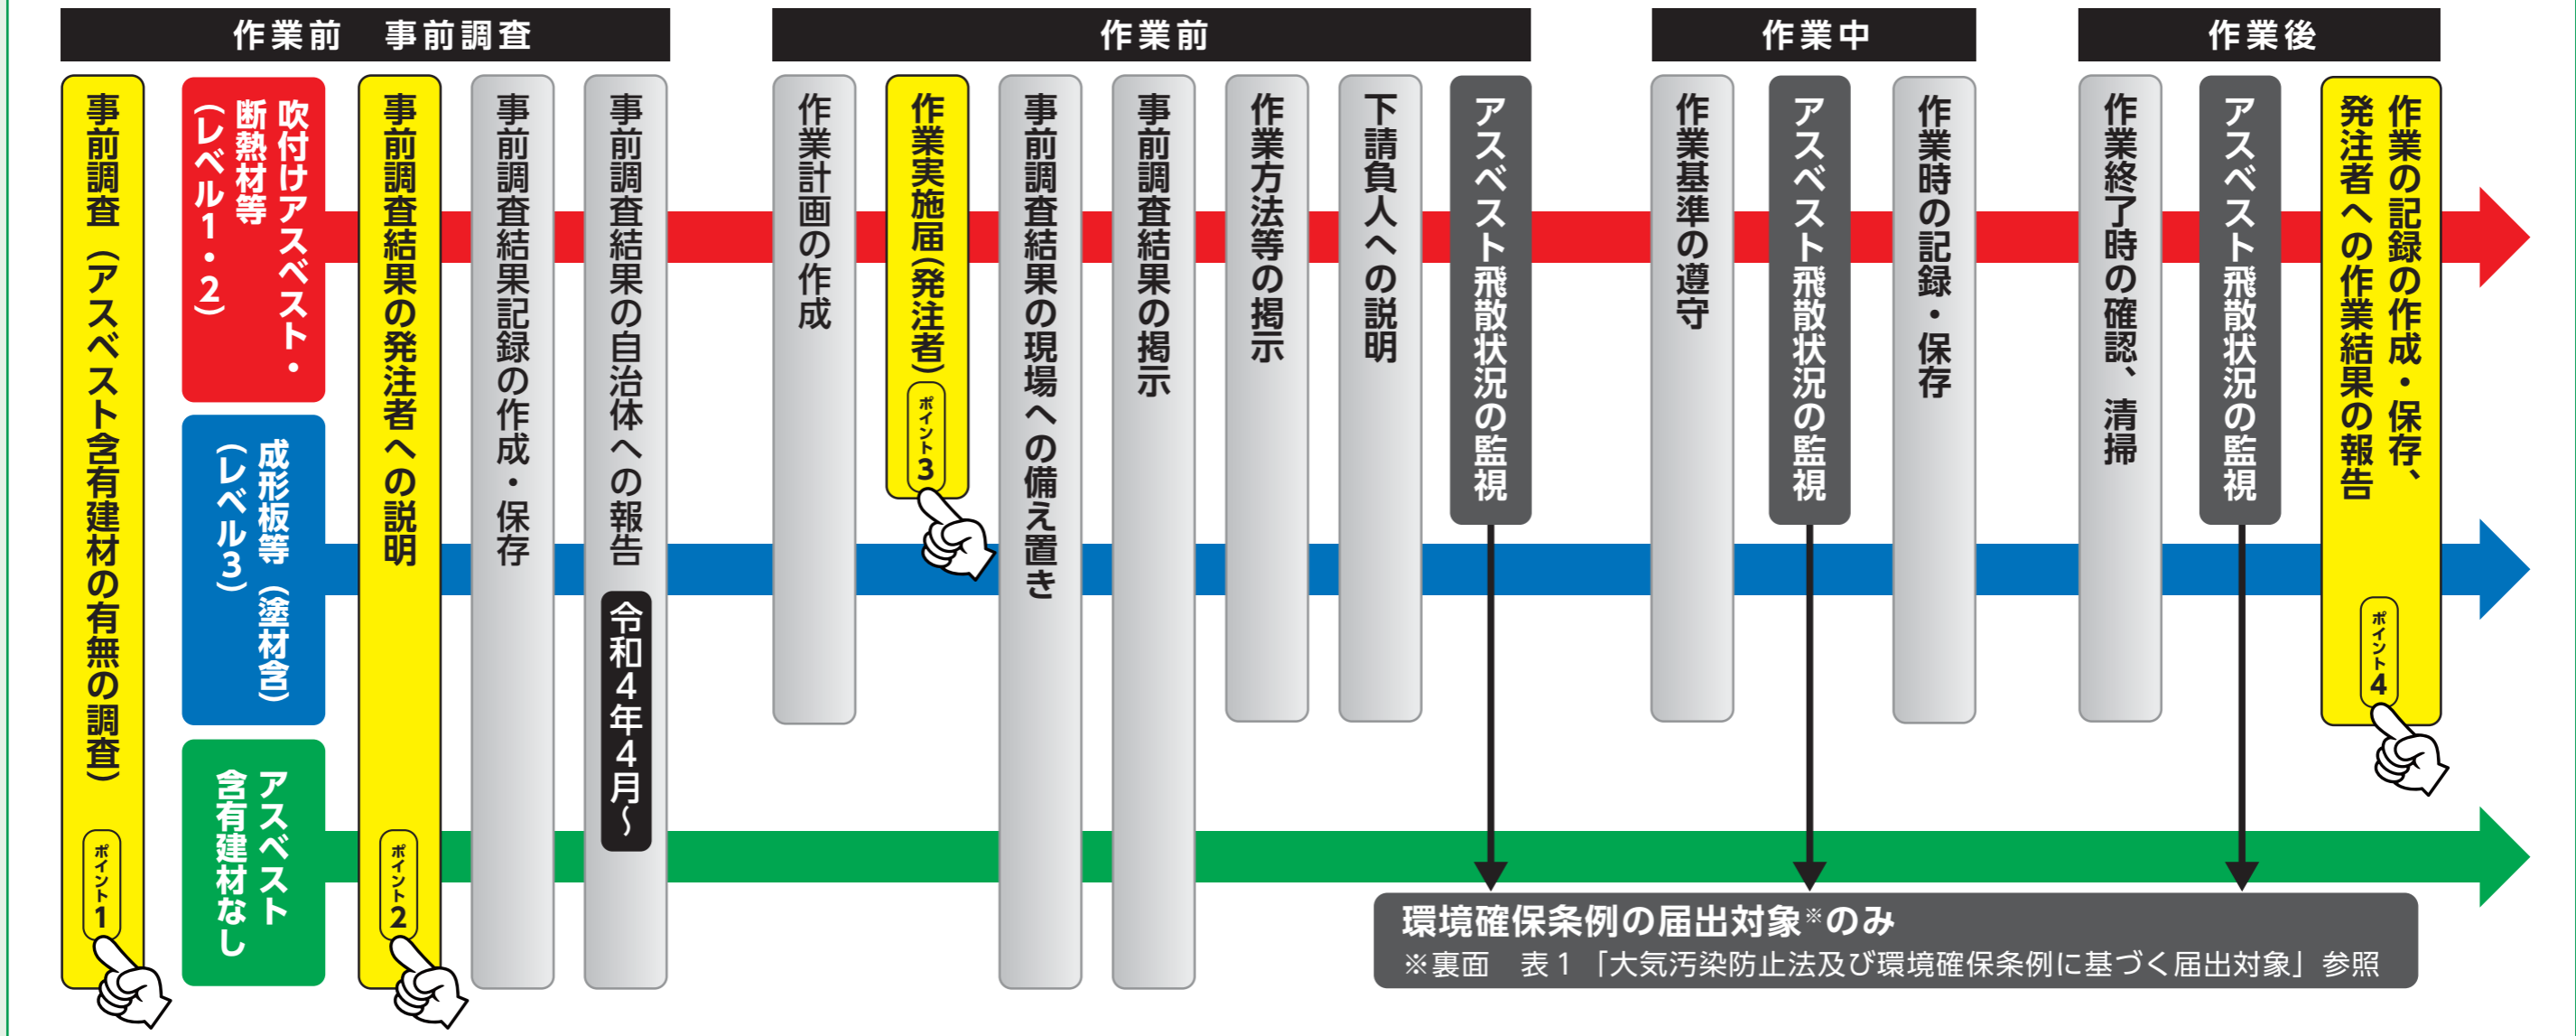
作業前　事前調査

作業前

作業中

作業後

事前調査（アスベスト含有建材の有無の調査）
ポイント1

吹付けアスベスト・断熱材等（レベル1・2）

成形板等（塗材含）（レベル3）

アスベスト含有建材なし

事前調査結果の発注者への説明
ポイント2

事前調査結果記録の作成・保存

事前調査結果の自治体への報告
令和4年4月〜

作業計画の作成

作業実施届（発注者）
ポイント3

事前調査結果の現場への備え置き

事前調査結果の掲示

作業方法等の掲示

下請負人への説明

アスベスト飛散状況の監視

作業基準の遵守

アスベスト飛散状況の監視

作業時の記録・保存

作業終了時の確認、清掃

アスベスト飛散状況の監視

作業の記録の作成・保存、発注者への作業結果の報告
ポイント4

環境確保条例の届出対象※のみ
※裏面　表1「大気汚染防止法及び環境確保条例に基づく届出対象」参照